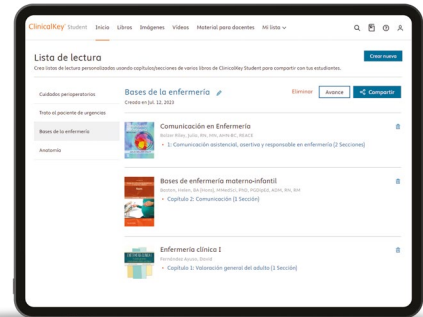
ClinicalKey Student Inicio Libros Imágenes Videos Material para docentes Mi lista

Lista de lectura
Crea listas de lectura personalizadas usando capítulo/secciones de varios libros de ClinicalKey Student para compartir con tus estudiantes.

Crear nuevo

Cuidados perioperatorios
Trato al paciente de urgencias
Bases de la enfermería
Anatomía

Bases de la enfermería
Creado en jul. 12, 2023

Eliminar Avance Compartir

Comunicación en Enfermería
Balzer Riley, Julia, RN, MN, AHN-BC, REACE
1: Comunicación asistencial, asertiva y responsable en enfermería (2 Secciones)

Bases de enfermería materno-infantil
Boston, Helen, BA (Hons), MMedSci, PhD, PGDipEd, ADM, RN, RM
Capítulo 2: Comunicación (1 Sección)

Enfermería clínica I
Fernández Acuna, David
Capítulo 1: Valoración general del adulto (1 Sección)